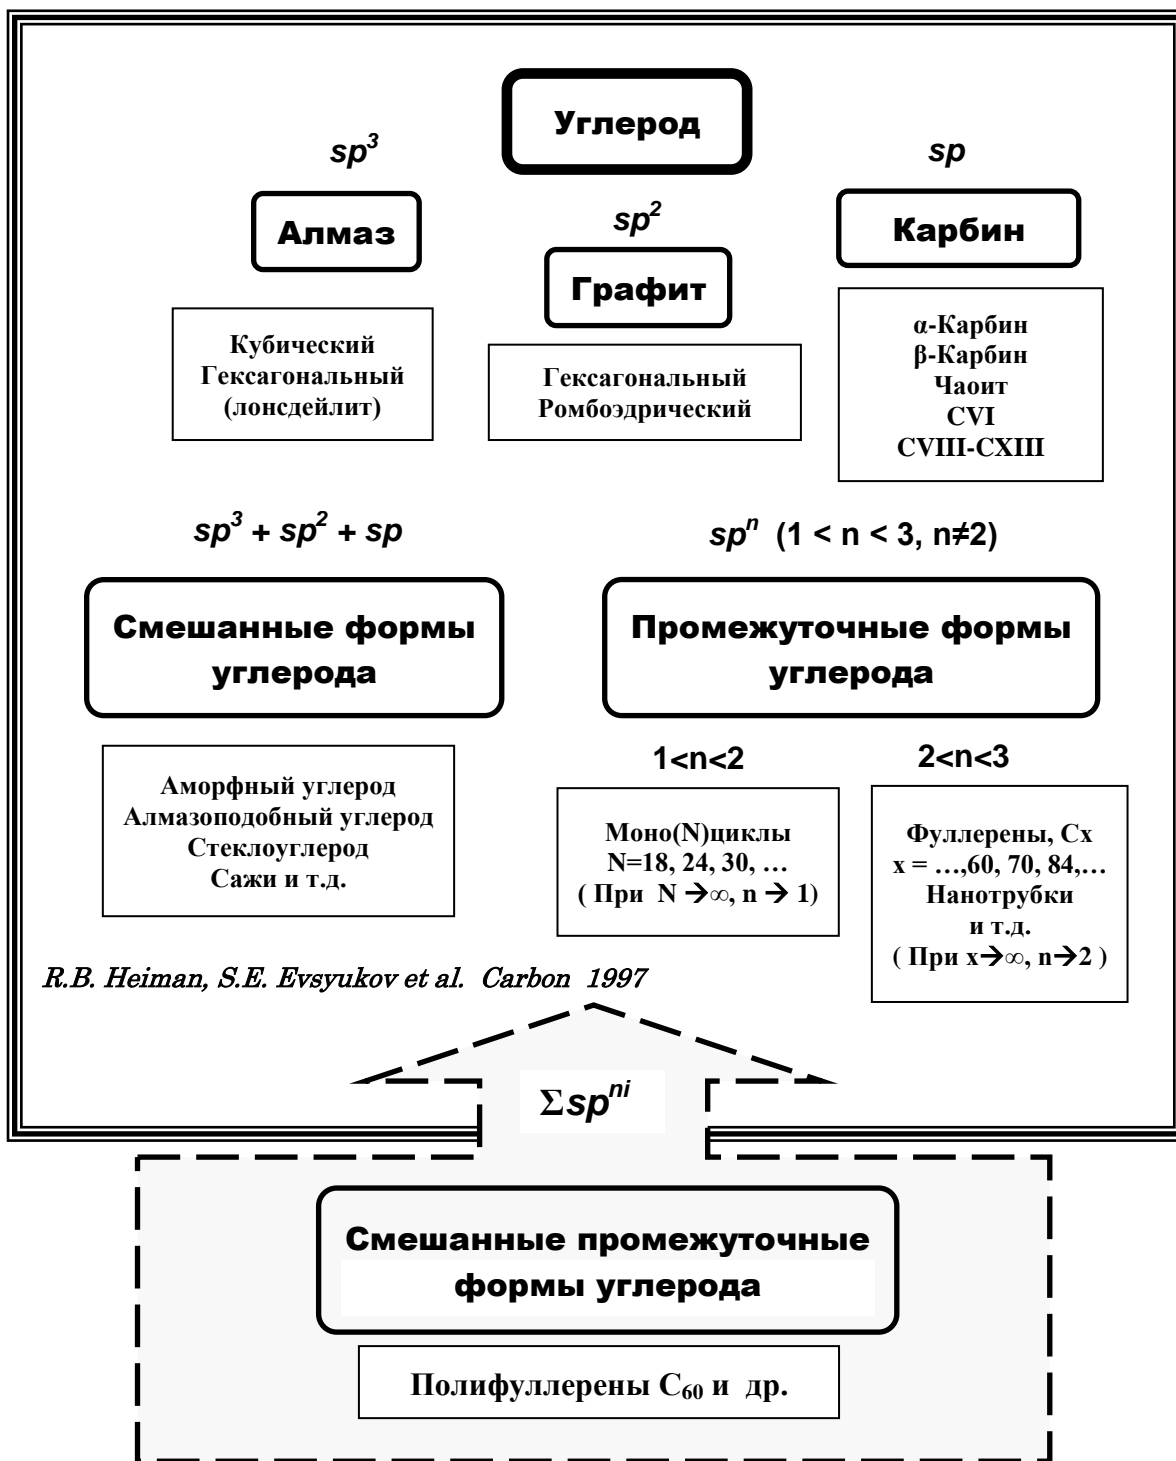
Углерод

$sp^3$

Алмаз

Кубический
Гексагональный
(лонсдейлит)

$sp^2$

Графит

Гексагональный
Ромбоэдрический

$sp$

Карбин

α-Карбин
β-Карбин
Чаоит
CVI
CVIII-CXIII

$sp^3 + sp^2 + sp$

Смешанные формы углерода

Аморфный углерод
Алмазоподобный углерод
Стеклоуглерод
Сажи и т.д.

$sp^n$ $(1 < n < 3, n \neq 2)$

Промежуточные формы углерода

$1<n<2$

Моно(N)циклы
N=18, 24, 30, …
( При $N \rightarrow \infty$, $n \rightarrow 1$)

$2<n<3$

Фуллерены, Cx
x = …,60, 70, 84,…
Нанотрубки
и т.д.
( При $x \rightarrow \infty$, $n \rightarrow 2$ )

R.B. Heiman, S.E. Evsyukov et al. Carbon 1997

$\Sigma sp^{ni}$

Смешанные промежуточные формы углерода

Полифуллерены $C_{60}$ и др.